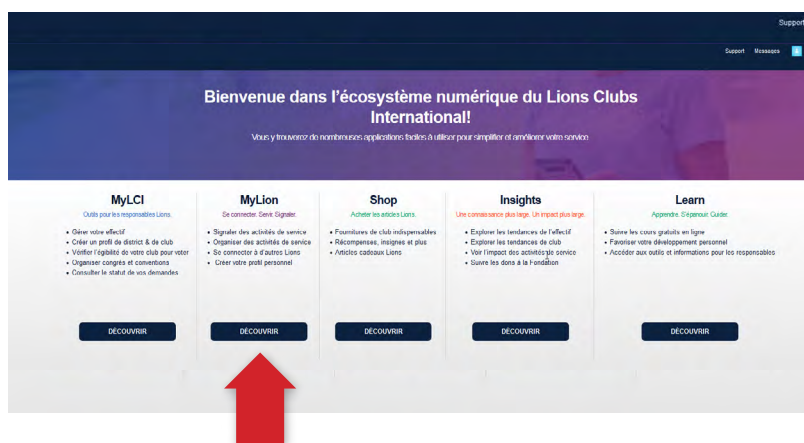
Support

Support Messages

Bienvenue dans l'écosystème numérique du Lions Clubs International!

Vous y trouverez de nombreuses applications faciles à utiliser pour simplifier et améliorer votre service

MyLCI
Outils pour les responsables Lions.
• Gérer votre effectif
• Créer un profil de district & de club
• Vérifier l'égibilité de votre club pour voter
• Organiser congrès et conventions
• Consulter le statut de vos demandes
DÉCOUVRIR

MyLion
Se connecter. Servir. Signaler.
• Signaler des activités de service
• Organiser des activités de service
• Se connecter à d'autres Lions
• Créer votre profil personnel
DÉCOUVRIR

Shop
Acheter les articles Lions.
• Fournitures de club indispensables
• Récompenses, insignes et plus
• Articles cadeaux Lions
DÉCOUVRIR

Insights
Une connaissance plus large. Un impact plus large.
• Explorer les tendances de l'effectif
• Explorer les tendances de club
• Voir l'impact des activités de service
• Suivre les dons à la Fondation
DÉCOUVRIR

Learn
Apprendre. S'épanouir. Guider.
• Suivre les cours gratuits en ligne
• Favoriser votre développement personnel
• Accéder aux outils et informations pour les responsables
DÉCOUVRIR